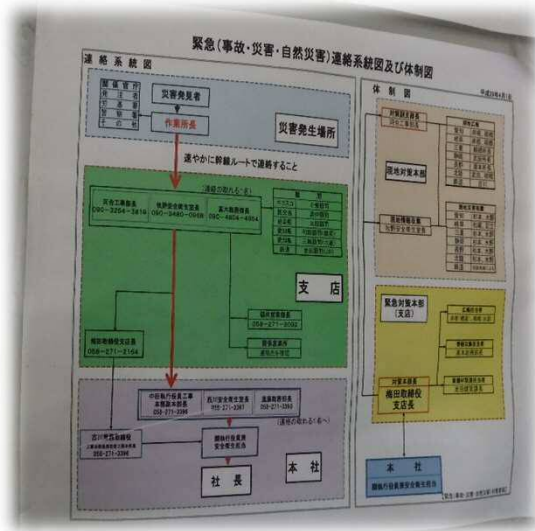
緊急（事故・災害・自然災害）連絡系統図及び体制図

連絡系統図

災害発見者

作業所長

災害発生場所

速やかに幹線ルートで連絡すること

（連絡の取れる者）

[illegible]
090-3294-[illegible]

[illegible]
090-3480-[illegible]

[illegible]
090-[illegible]

支店

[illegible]
058-271-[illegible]

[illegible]
058-271-3164

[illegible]
058-271-3396

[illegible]
058-271-3397

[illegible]
058-271-3393

（連絡の取れる者）

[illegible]
058-271-3396

本社

社長

体制図

現地対策本部

緊急対策本部（支店）

対策本部長
飛田取締役
支店長

本社

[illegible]